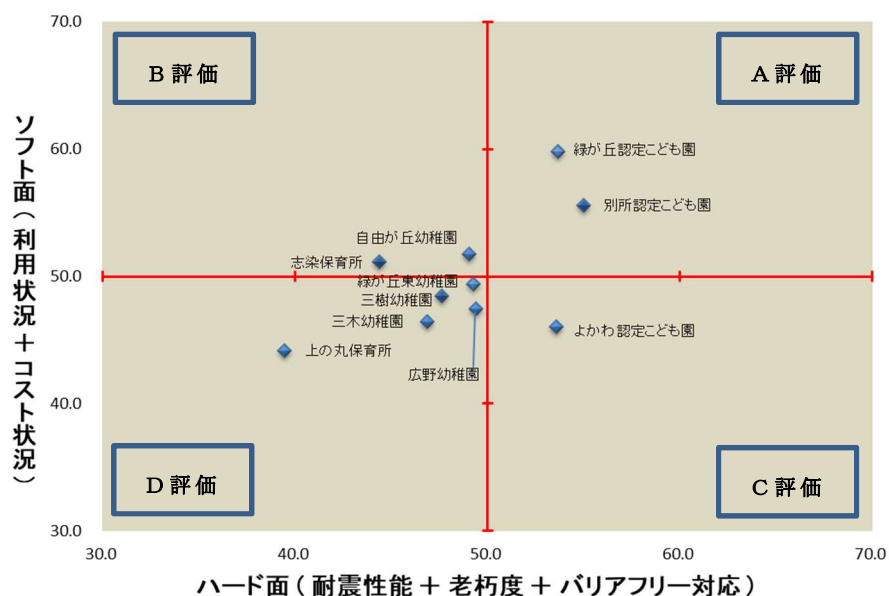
70.0

B 評価

A 評価

ソフト面（利用状況＋コスト状況）

60.0

緑が丘認定こども園

別所認定こども園

自由が丘幼稚園

志染保育所

50.0

緑が丘東幼稚園

三樹幼稚園

三木幼稚園

よかわ認定こども園

上の丸保育所

広野幼稚園

40.0

D 評価

C 評価

30.0

30.0

40.0

50.0

60.0

70.0

ハード面（耐震性能 ＋ 老朽度 ＋ バリアフリー対応）